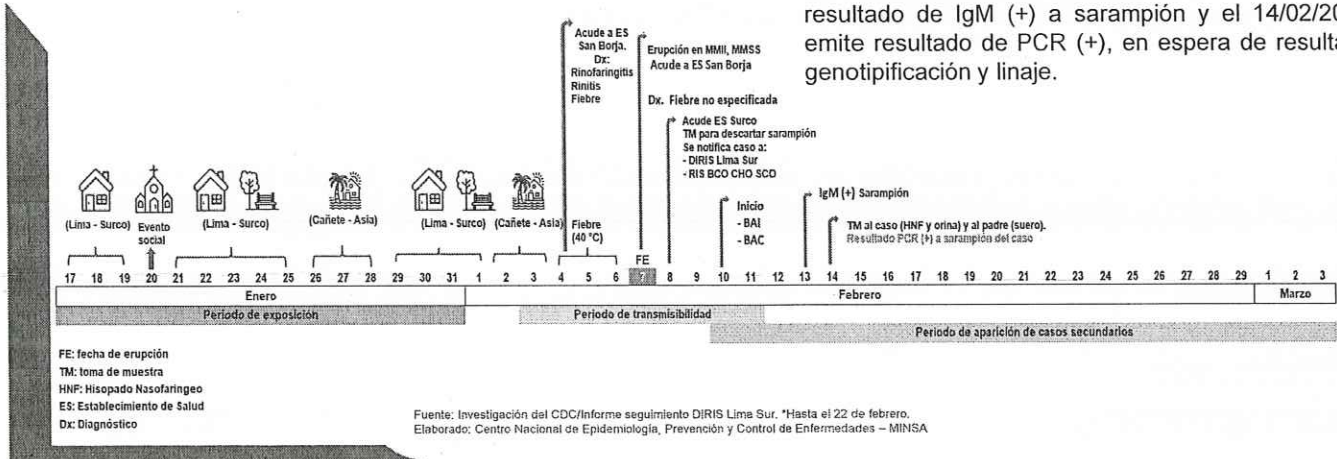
resultado de IgM (+) a sarampión y el 14/02/20 emite resultado de PCR (+), en espera de resulta genotipificación y linaje.

Acude a ES San Borja. Dx: Rinofaringitis Rinitis Fiebre

Erupción en MMII, MMSS Acude a ES San Borja

Dx. Fiebre no especificada

Acude ES Surco
TM para descartar sarampión
Se notifica caso a:
- DIRIS Lima Sur
- RIS BCO CHO SCO

IgM (+) Sarampión

Inicio
- BAI
- BAC

TM al caso (HNF y orina) y al padre (suero).
Resultado PCR (+) a sarampión del caso

(Lima - Surco) Evento social (Lima - Surco) (Cañete - Asia) (Lima - Surco) (Cañete - Asia) Fiebre (40 °C) FE

17 18 19 20 21 22 23 24 25 26 27 28 29 30 31 1 2 3 4 5 6 7 8 9 10 11 12 13 14 15 16 17 18 19 20 21 22 23 24 25 26 27 28 29 1 2 3

Enero | Febrero | Marzo

Periodo de exposición
Periodo de transmisibilidad
Periodo de aparición de casos secundarios

FE: fecha de erupción
TM: toma de muestra
HNF: Hisopado Nasofaringeo
ES: Establecimiento de Salud
Dx: Diagnóstico

Fuente: Investigación del CDC/Informe seguimiento DIRIS Lima Sur. *Hasta el 22 de febrero.
Elaborado: Centro Nacional de Epidemiología, Prevención y Control de Enfermedades – MINSA